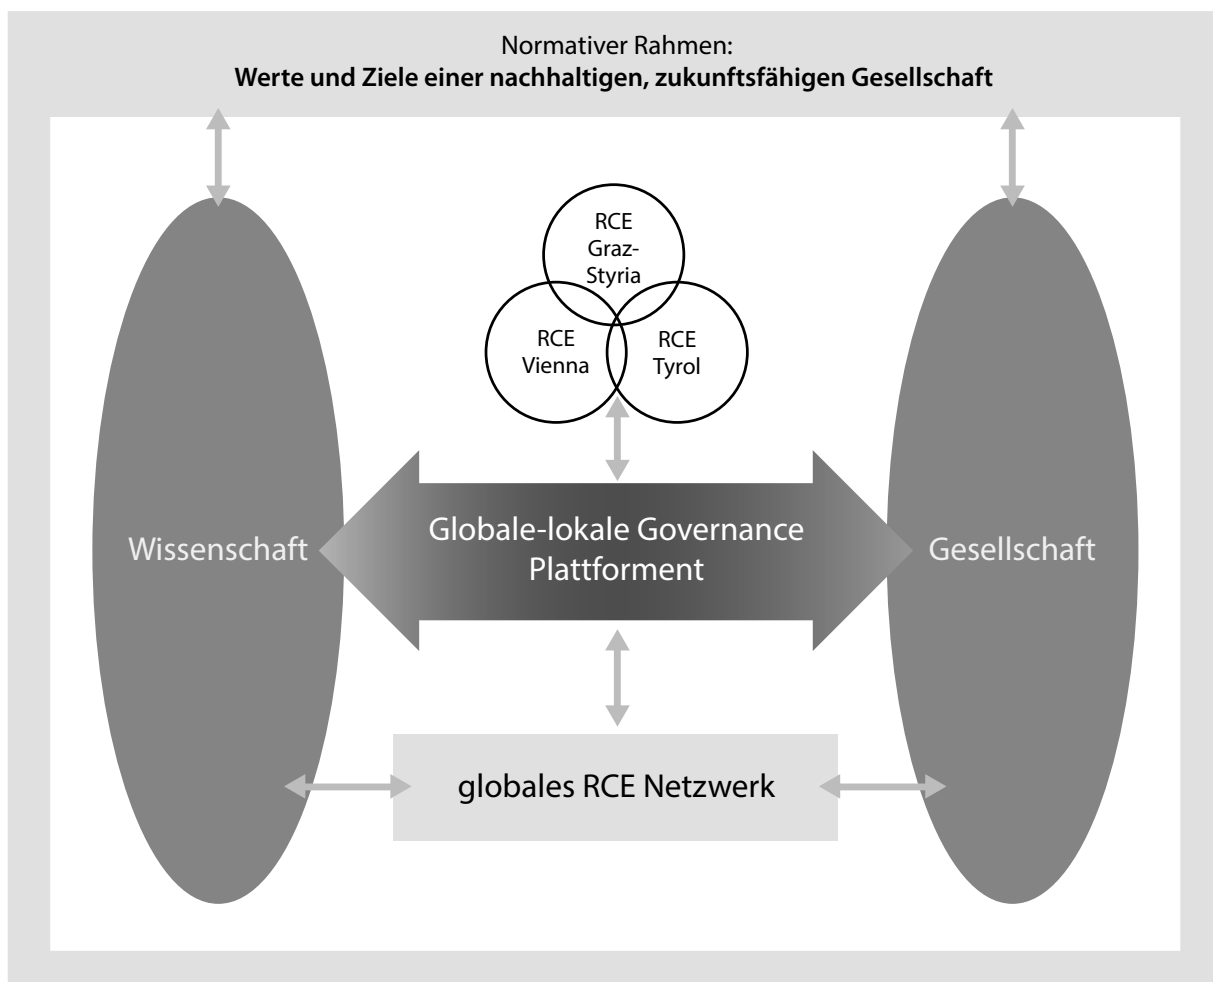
Normativer Rahmen:
**Werte und Ziele einer nachhaltigen, zukunftsfähigen Gesellschaft**

RCE Graz-Styria

RCE Vienna

RCE Tyrol

Wissenschaft

Globale-lokale Governance Plattforment

Gesellschaft

globales RCE Netzwerk